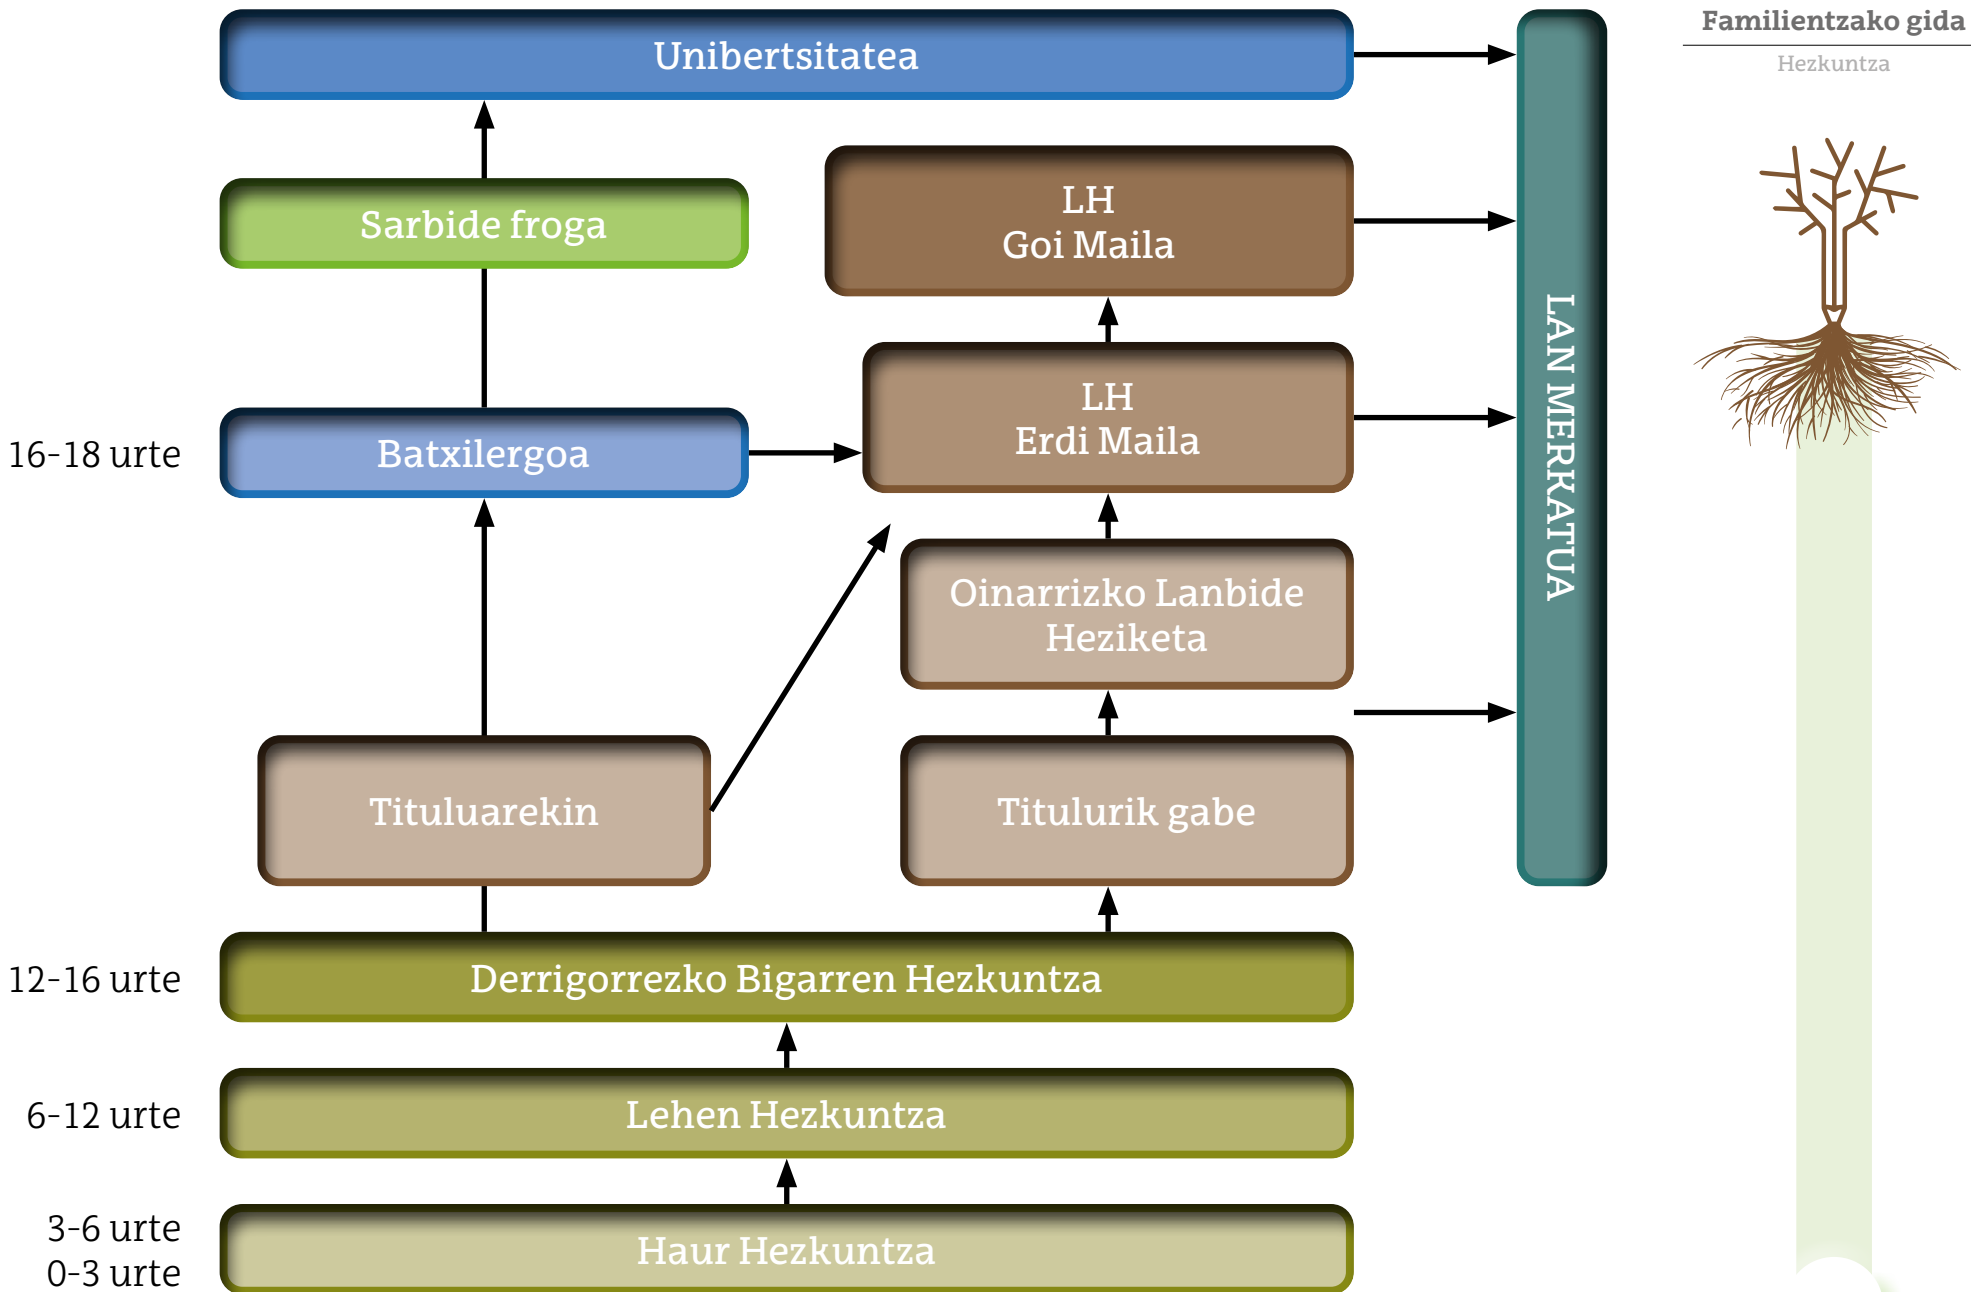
Familientzako gida
Hezkuntza

Unibertsitatea

Sarbide froga

LH
Goi Maila

16-18 urte

Batxilergoa

LH
Erdi Maila

Oinarrizko Lanbide Heziketa

Tituluarekin

Titulurik gabe

LAN MERKATUA

12-16 urte

Derrigorrezko Bigarren Hezkuntza

6-12 urte

Lehen Hezkuntza

3-6 urte
0-3 urte

Haur Hezkuntza